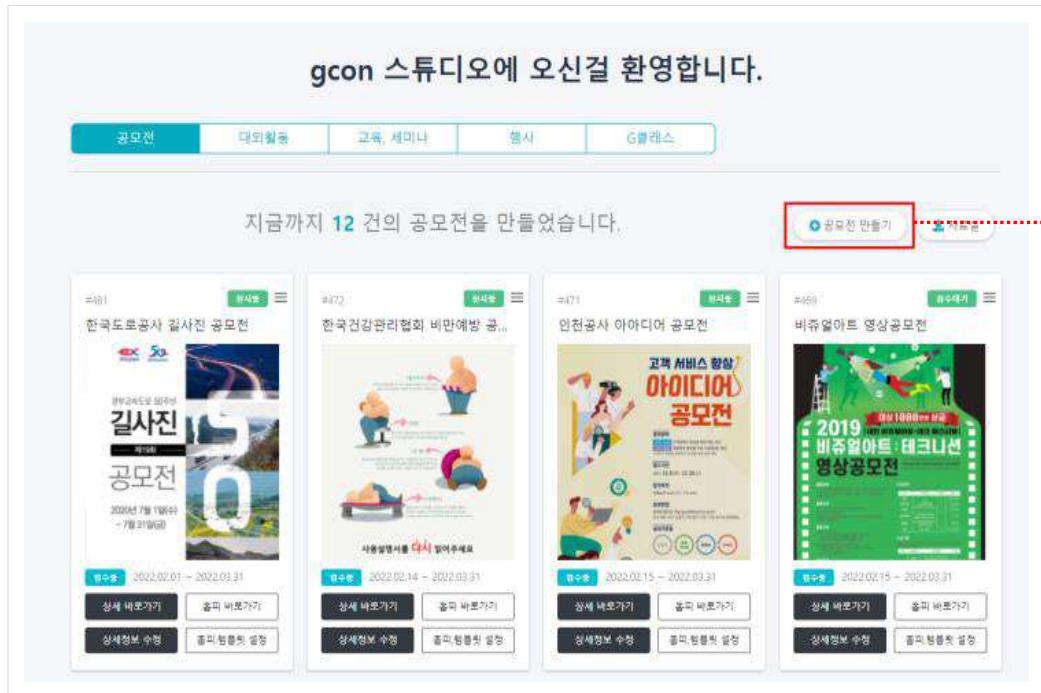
gcon 스튜디오에 오신걸 환영합니다.

공모전 | 대외활동 | 교육, 세미나 | 행사 | G클래스

지금까지 12 건의 공모전을 만들었습니다.

공모전 만들기

#481
진행중
한국도로공사 길사진 공모전
EX
길사진
공모전
2020년 7월 1일(수) ~ 7월 31일(금)
접수중 2022.02.01 ~ 2022.03.31
상세 바로가기 | 홈피 바로가기
상세정보 수정 | 홈피,템플릿 설정

#472
진행중
한국건강관리협회 비만예방 공...
사용설명서를 다시 읽어주세요
접수중 2022.02.14 ~ 2022.03.31
상세 바로가기 | 홈피 바로가기
상세정보 수정 | 홈피,템플릿 설정

#471
진행중
인천공사 아이디어 공모전
고객 서비스 향상
아이디어
공모전
접수중 2022.02.15 ~ 2022.03.31
상세 바로가기 | 홈피 바로가기
상세정보 수정 | 홈피,템플릿 설정

#469
접수대기
비쥬얼아트 영상공모전
2019
비쥬얼아트 : 테크니션
영상공모전
접수중 2022.02.15 ~ 2022.03.31
상세 바로가기 | 홈피 바로가기
상세정보 수정 | 홈피,템플릿 설정